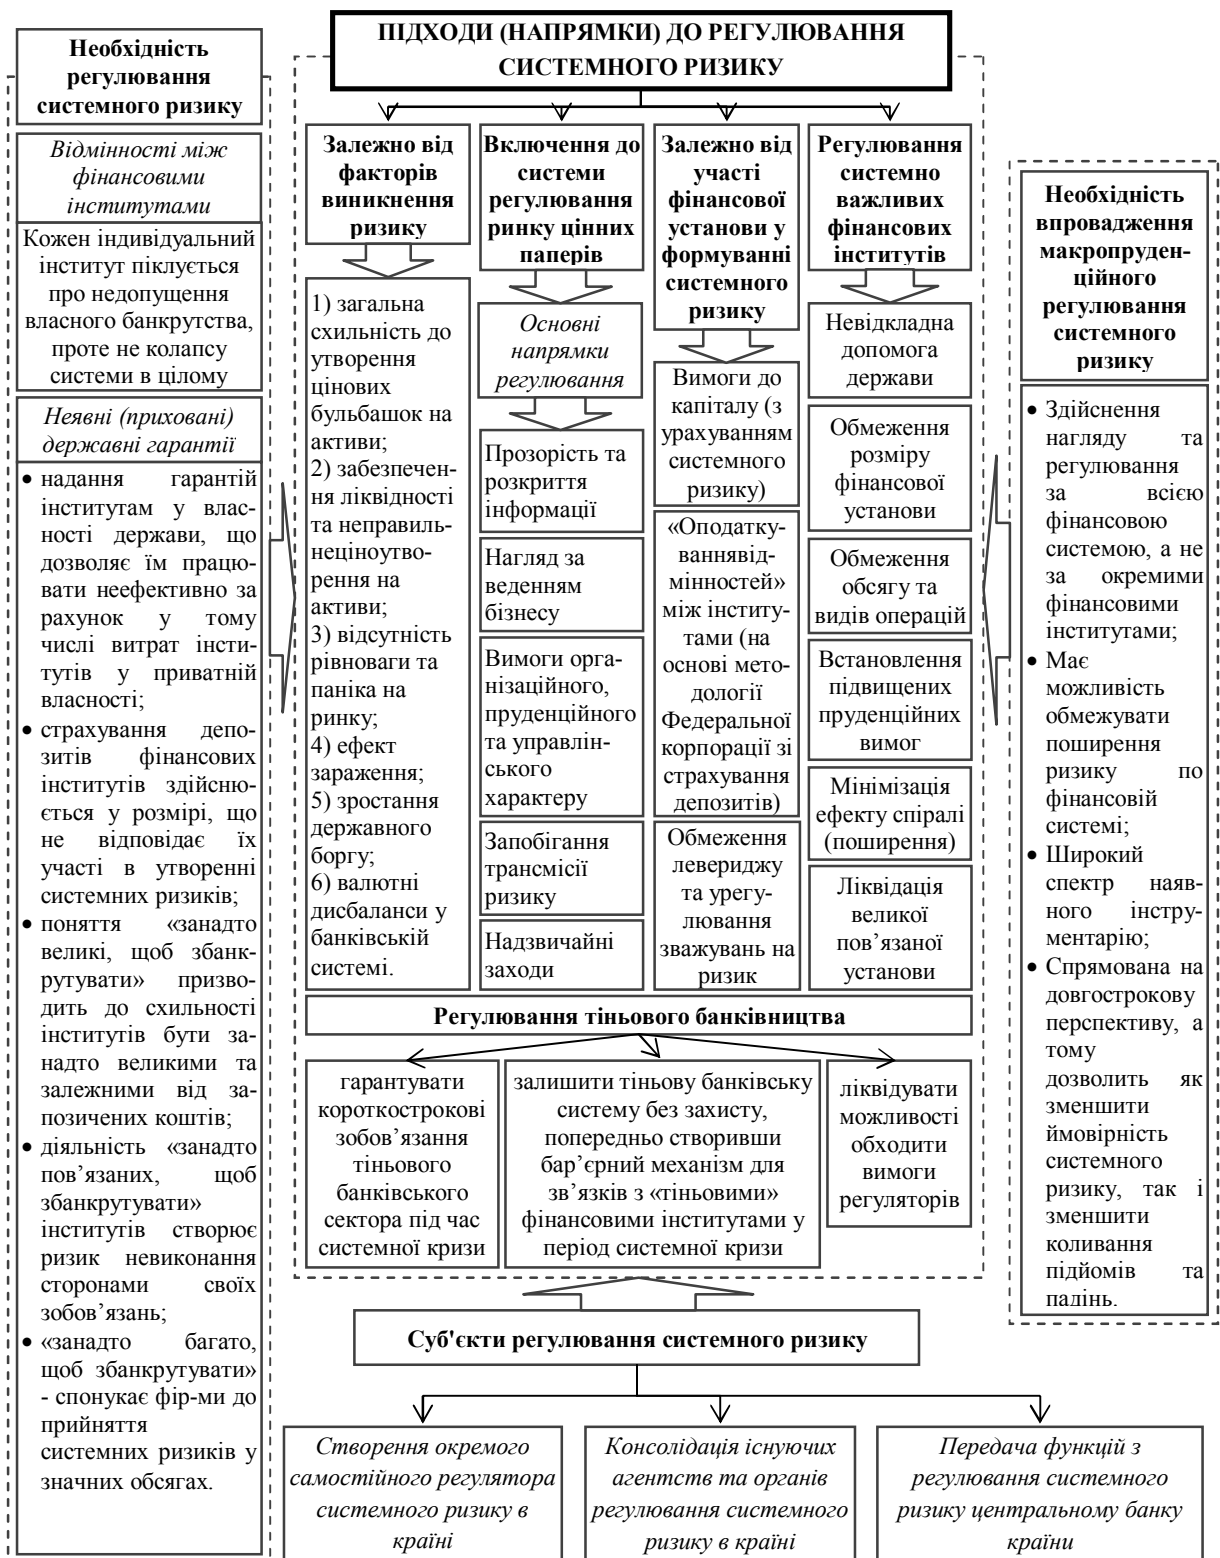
ПІДХОДИ (НАПРЯМКИ) ДО РЕГУЛЮВАННЯ СИСТЕМНОГО РИЗИКУ

Необхідність регулювання системного ризику

Відмінності між фінансовими інститутами

Кожен індивідуальний інститут піклується про недопущення власного банкрутства, проте не колапсу системи в цілому

Неявні (приховані) державні гарантії

• надання гарантій інститутам у власності держави, що дозволяє їм працювати неефективно за рахунок у тому числі витрат інститутів у приватній власності;
• страхування депозитів фінансових інститутів здійснюється у розмірі, що не відповідає їх участі в утворенні системних ризиків;
• поняття «занадто великі, щоб збанкрутувати» призводить до схильності інститутів бути занадто великими та залежними від запозичених коштів;
• діяльність «занадто пов'язаних, щоб збанкрутувати» інститутів створює ризик невиконання сторонами своїх зобов'язань;
• «занадто багато, щоб збанкрутувати» - спонукає фір-ми до прийняття системних ризиків у значних обсягах.

Залежно від факторів виникнення ризику

1) загальна схильність до утворення цінових бульбашок на активи;
2) забезпечення ліквідності та неправильнеціноутворення на активи;
3) відсутність рівноваги та паніка на ринку;
4) ефект зараження;
5) зростання державного боргу;
6) валютні дисбаланси у банківській системі.

Включення до системи регулювання ринку цінних паперів

Основні напрямки регулювання

Прозорість та розкриття інформації

Нагляд за веденням бізнесу

Вимоги організаційного, пруденційного та управлінського характеру

Запобігання трансмісії ризику

Надзвичайні заходи

Залежно від участі фінансової установи у формуванні системного ризику

Вимоги до капіталу (з урахуванням системного ризику)

«Оподаткуваннявідмінностей» між інститутами (на основі методології Федеральної корпорації зі страхування депозитів)

Обмеження левериджу та урегулювання зважувань на ризик

Регулювання системно важливих фінансових інститутів

Невідкладна допомога держави

Обмеження розміру фінансової установи

Обмеження обсягу та видів операцій

Встановлення підвищених пруденційних вимог

Мінімізація ефекту спіралі (поширення)

Ліквідація великої пов'язаної установи

Необхідність впровадження макропруденційного регулювання системного ризику

• Здійснення нагляду та регулювання за всією фінансовою системою, а не за окремими фінансовими інститутами;
• Має можливість обмежувати поширення ризику по фінансовій системі;
• Широкий спектр наявного інструментарію;
• Спрямована на довгострокову перспективу, а тому дозволить як зменшити ймовірність системного ризику, так і зменшити коливання підйомів та падінь.

Регулювання тіньового банківництва

гарантувати короткострокові зобов'язання тіньового банківського сектора під час системної кризи

залишити тіньову банківську систему без захисту, попередньо створивши бар'єрний механізм для зв'язків з «тіньовими» фінансовими інститутами у період системної кризи

ліквідувати можливості обходити вимоги регуляторів

Суб'єкти регулювання системного ризику

Створення окремого самостійного регулятора системного ризику в країні

Консолідація існуючих агентств та органів регулювання системного ризику в країні

Передача функцій з регулювання системного ризику центральному банку країни